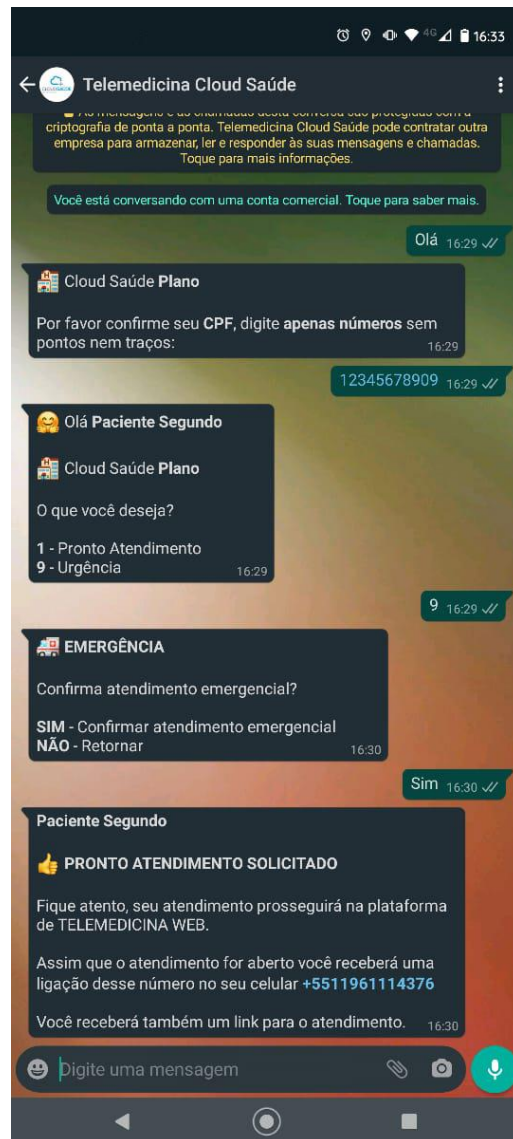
4G 16:33

Telemedicina Cloud Saúde

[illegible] criptografia de ponta a ponta. Telemedicina Cloud Saúde pode contratar outra empresa para armazenar, ler e responder às suas mensagens e chamadas. Toque para mais informações.

Você está conversando com uma conta comercial. Toque para saber mais.

Olá 16:29

Cloud Saúde Plano

Por favor confirme seu CPF, digite apenas números sem pontos nem traços: 16:29

12345678909 16:29

Olá Paciente Segundo

Cloud Saúde Plano

O que você deseja?

1 - Pronto Atendimento
9 - Urgência 16:29

9 16:29

EMERGÊNCIA

Confirma atendimento emergencial?

SIM - Confirmar atendimento emergencial
NÃO - Retornar 16:30

Sim 16:30

Paciente Segundo

PRONTO ATENDIMENTO SOLICITADO

Fique atento, seu atendimento prosseguirá na plataforma de TELEMEDICINA WEB.

Assim que o atendimento for aberto você receberá uma ligação desse número no seu celular +5511961114376

Você receberá também um link para o atendimento. 16:30

Digite uma mensagem